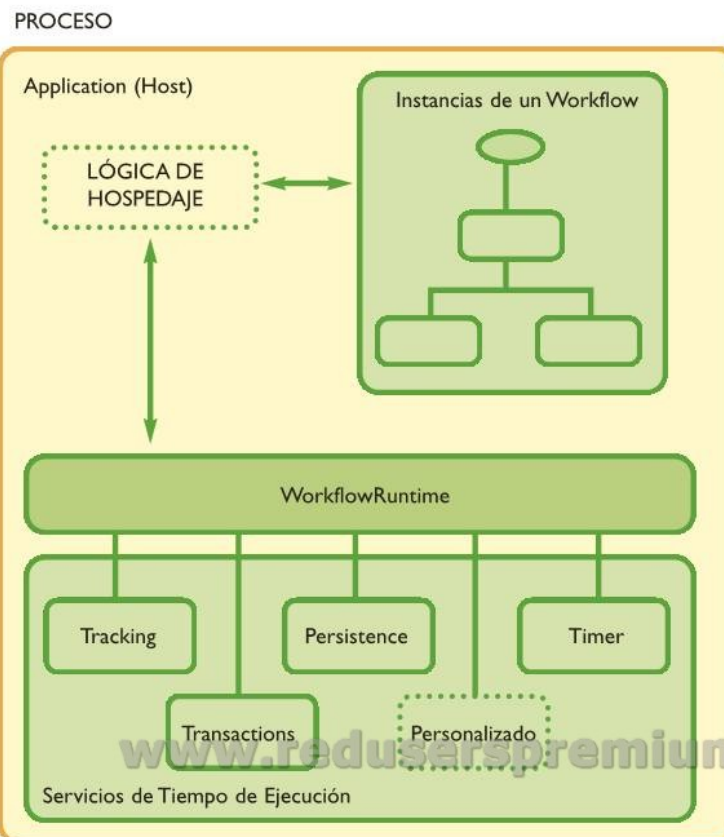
PROCESO

Application (Host)

Instancias de un Workflow

LÓGICA DE HOSPEDAJE

WorkflowRuntime

Tracking

Persistence

Timer

Transactions

Personalizado

www.reduserspremium

Servicios de Tiempo de Ejecución